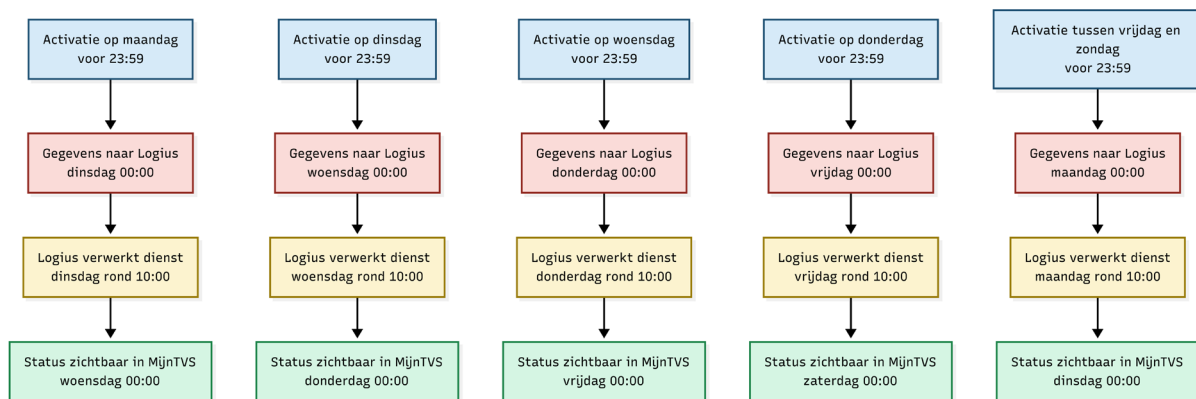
Activatie op maandag voor 23:59

Gegevens naar Logius dinsdag 00:00

Logius verwerkt dienst dinsdag rond 10:00

Status zichtbaar in MijnTVS woensdag 00:00

Activatie op dinsdag voor 23:59

Gegevens naar Logius woensdag 00:00

Logius verwerkt dienst woensdag rond 10:00

Status zichtbaar in MijnTVS donderdag 00:00

Activatie op woensdag voor 23:59

Gegevens naar Logius donderdag 00:00

Logius verwerkt dienst donderdag rond 10:00

Status zichtbaar in MijnTVS vrijdag 00:00

Activatie op donderdag voor 23:59

Gegevens naar Logius vrijdag 00:00

Logius verwerkt dienst vrijdag rond 10:00

Status zichtbaar in MijnTVS zaterdag 00:00

Activatie tussen vrijdag en zondag voor 23:59

Gegevens naar Logius maandag 00:00

Logius verwerkt dienst maandag rond 10:00

Status zichtbaar in MijnTVS dinsdag 00:00